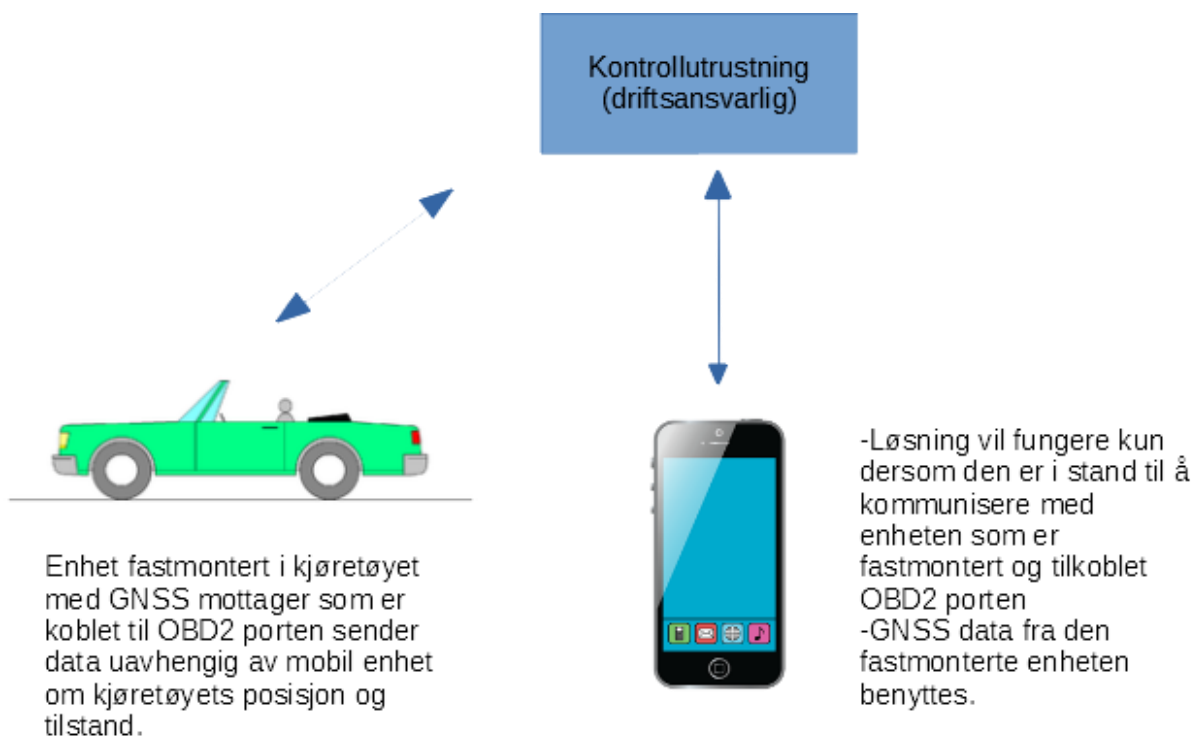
Kontrollutrustning
(driftsansvarlig)

Enhet fastmontert i kjøretøyet med GNSS mottager som er koblet til OBD2 porten sender data uavhengig av mobil enhet om kjøretøyets posisjon og tilstand.

-Løsning vil fungere kun dersom den er i stand til å kommunisere med enheten som er fastmontert og tilkoblet OBD2 porten
-GNSS data fra den fastmonterte enheten benyttes.